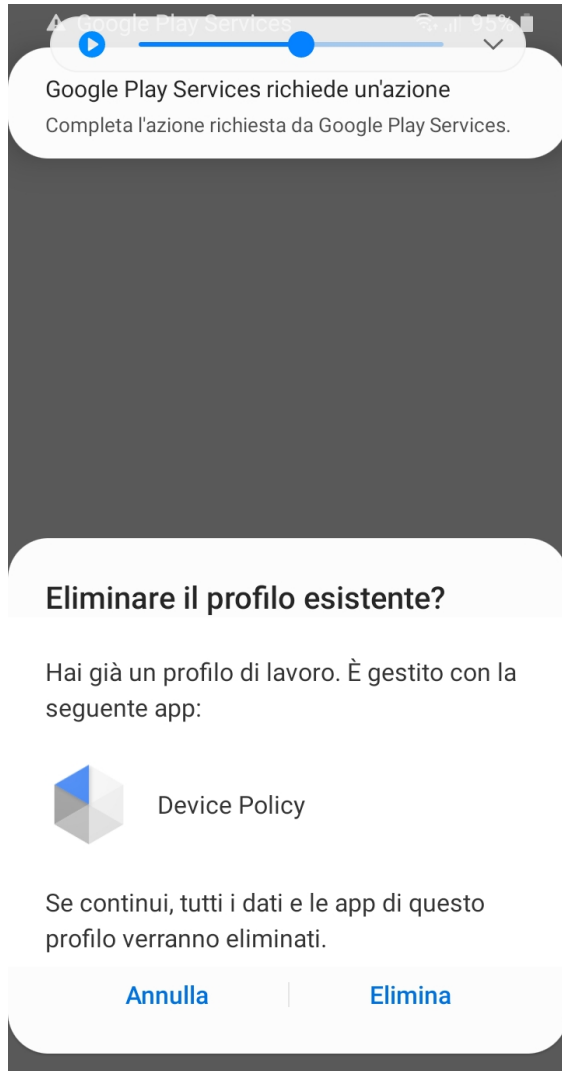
Google Play Services 95%

Google Play Services richiede un'azione
Completa l'azione richiesta da Google Play Services.

Eliminare il profilo esistente?

Hai già un profilo di lavoro. È gestito con la seguente app:

Device Policy

Se continui, tutti i dati e le app di questo profilo verranno eliminati.

Annulla

Elimina